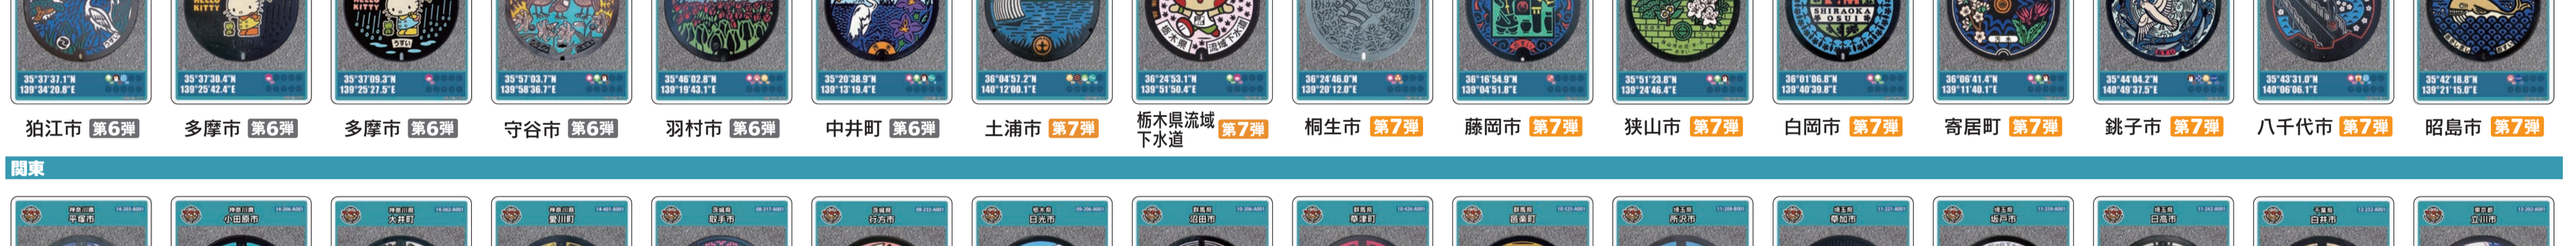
35°37'37.1"N 139°34'20.8"E
狛江市 第6弾

35°37'30.4"N 139°25'42.4"E
多摩市 第6弾

35°37'09.3"N 139°25'27.5"E
多摩市 第6弾

35°57'03.7"N 139°58'36.7"E
守谷市 第6弾

35°46'02.8"N 139°19'43.1"E
羽村市 第6弾

35°20'38.9"N 139°13'19.4"E
中井町 第6弾

36°04'57.2"N 140°12'00.1"E
土浦市 第7弾

36°24'53.1"N 139°51'50.4"E
栃木県流域下水道 第7弾

36°24'46.0"N 139°20'12.0"E
桐生市 第7弾

36°16'54.9"N 139°04'51.8"E
藤岡市 第7弾

35°51'23.8"N 139°24'46.4"E
狭山市 第7弾

36°01'06.8"N 139°40'39.8"E
白岡市 第7弾

36°06'41.4"N 139°11'40.1"E
寄居町 第7弾

35°44'04.2"N 140°49'37.5"E
銚子市 第7弾

35°43'31.0"N 140°06'06.1"E
八千代市 第7弾

35°42'18.8"N 139°21'15.0"E
昭島市 第7弾

関東

平塚市
小田原市
大井町
愛川町
取手市
行方市
日光市
沼田市
草津町
邑楽町
所沢市
草加市
坂戸市
日高市
白井市
立川市